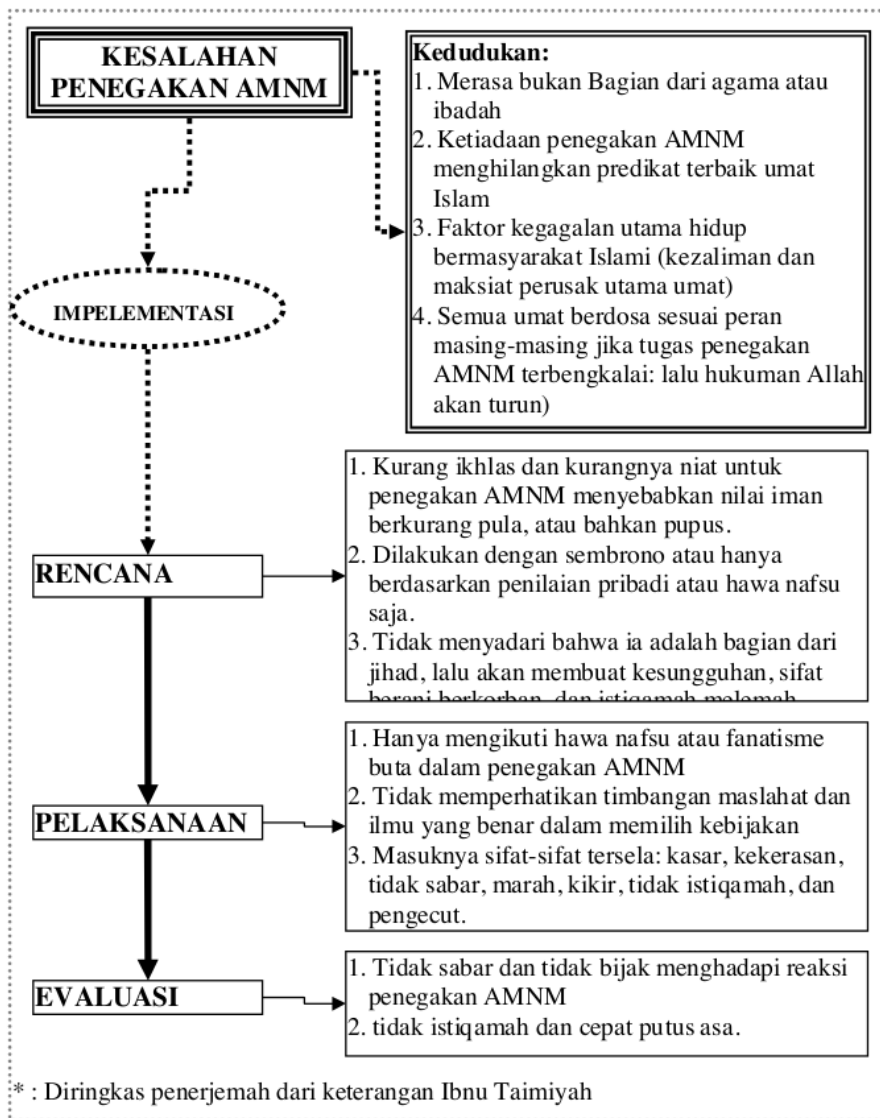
KESALAHAN PENEGAKAN AMNM

Kedudukan:
1. Merasa bukan Bagian dari agama atau ibadah
2. Ketiadaan penegakan AMNM menghilangkan predikat terbaik umat Islam
3. Faktor kegagalan utama hidup bermasyarakat Islami (kezaliman dan maksiat perusak utama umat)
4. Semua umat berdosa sesuai peran masing-masing jika tugas penegakan AMNM terbengkalai: lalu hukuman Allah akan turun)

IMPELEMENTASI

RENCANA

1. Kurang ikhlas dan kurangnya niat untuk penegakan AMNM menyebabkan nilai iman berkurang pula, atau bahkan pupus.
2. Dilakukan dengan sembrono atau hanya berdasarkan penilaian pribadi atau hawa nafsu saja.
3. Tidak menyadari bahwa ia adalah bagian dari jihad, lalu akan membuat kesungguhan, sifat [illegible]

PELAKSANAAN

1. Hanya mengikuti hawa nafsu atau fanatisme buta dalam penegakan AMNM
2. Tidak memperhatikan timbangan maslahat dan ilmu yang benar dalam memilih kebijakan
3. Masuknya sifat-sifat tersela: kasar, kekerasan, tidak sabar, marah, kikir, tidak istiqamah, dan pengecut.

EVALUASI

1. Tidak sabar dan tidak bijak menghadapi reaksi penegakan AMNM
2. tidak istiqamah dan cepat putus asa.

* : Diringkas penerjemah dari keterangan Ibnu Taimiyah